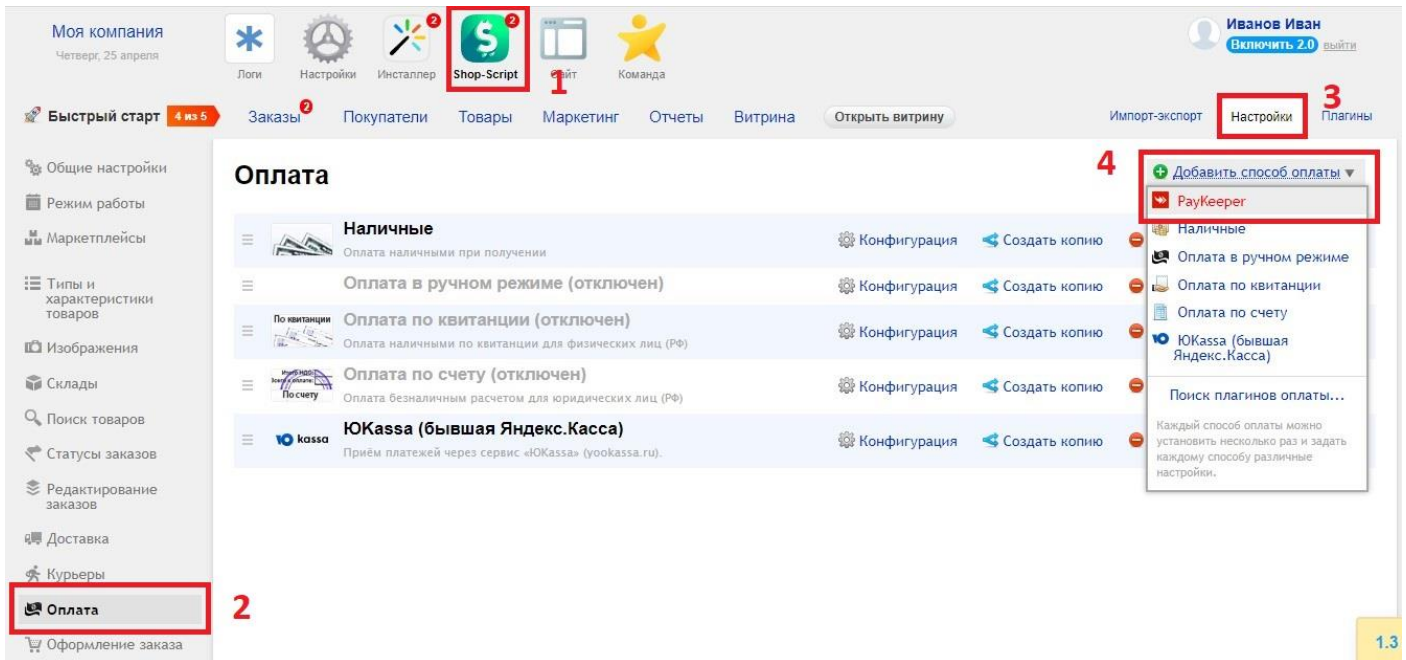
Моя компания
Четверг, 25 апреля

Логи Настройки 2 Инсталлер 2 Shop-Script Сайт Команда

1

Иванов Иван
Включить 2.0 выйти

Быстрый старт 4 из 5

2 Заказы Покупатели Товары Маркетинг Отчеты Витрина Открыть витрину

Импорт-экспорт Настройки Плагины

3

Общие настройки
Режим работы
Маркетплейсы
Типы и характеристики товаров
Изображения
Склады
Поиск товаров
Статусы заказов
Редактирование заказов
Доставка
Курьеры
Оплата
Оформление заказа

2

Оплата

4

Добавить способ оплаты ▾

PayKeeper
Наличные
Оплата в ручном режиме
Оплата по квитанции
Оплата по счету
ЮKassa (бывшая Яндекс.Касса)

Поиск плагинов оплаты...

Каждый способ оплаты можно установить несколько раз и задать каждому способу различные настройки.

Наличные
Оплата наличными при получении
Конфигурация Создать копию

Оплата в ручном режиме (отключен)
Конфигурация Создать копию

По квитанции
Оплата по квитанции (отключен)
Оплата наличными по квитанции для физических лиц (РФ)
Конфигурация Создать копию

По счету
Оплата по счету (отключен)
Оплата безналичным расчетом для юридических лиц (РФ)
Конфигурация Создать копию

kassa
ЮKassa (бывшая Яндекс.Касса)
Приём платежей через сервис «ЮKassa» (yookassa.ru).
Конфигурация Создать копию

1.3